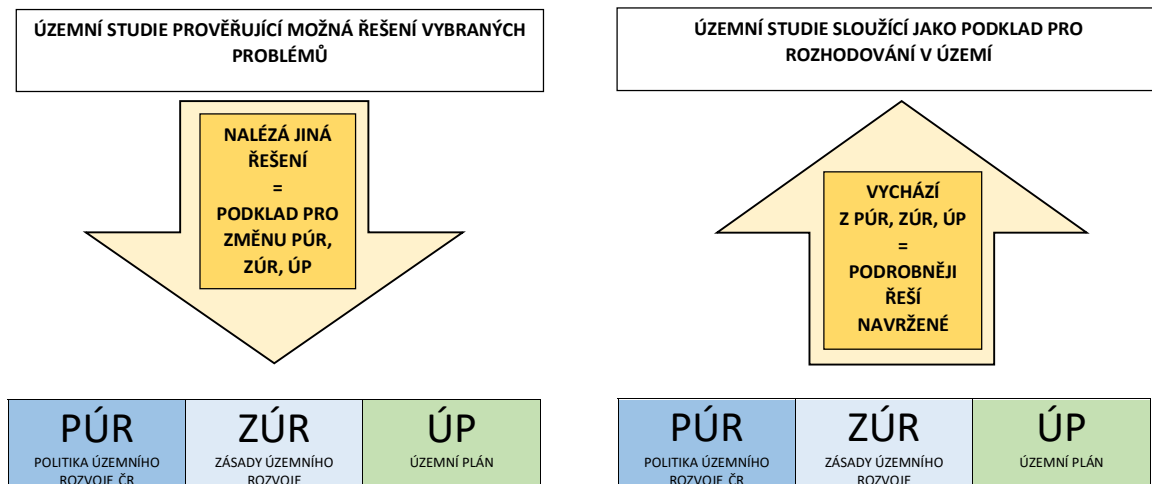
ÚZEMNÍ STUDIE PROVĚŘUJÍCÍ MOŽNÁ ŘEŠENÍ VYBRANÝCH PROBLÉMŮ

NALÉZÁ JINÁ ŘEŠENÍ = PODKLAD PRO ZMĚNU PÚR, ZÚR, ÚP

| PÚR POLITIKA ÚZEMNÍHO ROZVOJE ČR | ZÚR ZÁSADY ÚZEMNÍHO ROZVOJE | ÚP ÚZEMNÍ PLÁN |
|---|---|---|

ÚZEMNÍ STUDIE SLOUŽÍCÍ JAKO PODKLAD PRO ROZHODOVÁNÍ V ÚZEMÍ

VYCHÁZÍ Z PÚR, ZÚR, ÚP = PODROBNĚJI ŘEŠÍ NAVRŽENÉ

| PÚR POLITIKA ÚZEMNÍHO ROZVOJE ČR | ZÚR ZÁSADY ÚZEMNÍHO ROZVOJE | ÚP ÚZEMNÍ PLÁN |
|---|---|---|